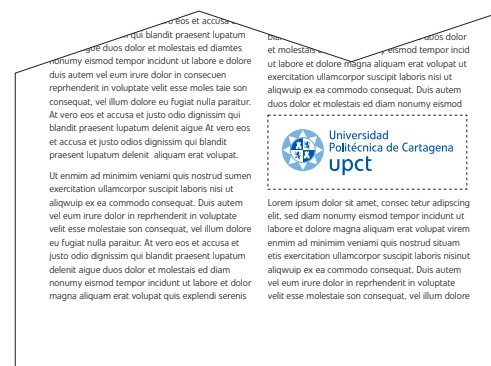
eos et accusa
qui blandit praesent lupatum
gue duos dolor et molestais ed diamtes nonumy eismod tempor incidunt ut labore e dolore duis autem vel eum irure dolor in consecuen reprhenderit in voluptate velit esse moles taie son consequat, vel illum dolore eu fugiat nulla paraitur. At vero eos et accusa et justo odio dignissim qui blandit praesent lupatum delenit aigue At vero eos et accusa et justo odios dignissim qui blandit praesent lupatum delenit aliquam erat volupat.

Ut enmim ad minimim veniami quis nostrud sumen exercitation ullamcorpor suscipit laboris nisi ut aliqwuip ex ea commodo consequat. Duis autem vel eum irure dolor in reprhenderit in voluptate velit esse molestaie son consequat, vel illum dolore eu fugiat nulla paraitur. At vero eos et accusa et justo odio dignissim qui blandit praesent lupatum delenit aigue duos dolor et molestais ed diam nonumy eismod tempor incidunt ut labore et dolor magna aliquam erat volupat quis explendi serenis

dolor
et molestais eismod tempor incid ut labore et dolore magna aliquam erat volupat ut exercitation ullamcorpor suscipit laboris nisi ut aliqwuip ex ea commodo consequat. Duis autem duos dolor et molestais ed diam nonumy eismod

Universidad
Politécnica de Cartagena
upct

Lorem ipsum dolor sit amet, consec tetur adipscing elit, sed diam nonumy eismod tempor incidunt ut labore et dolore magna aliquam erat volupat virem enmim ad minimim veniami quis nostrud situam etis exercitation ullamcorpor suscipit laboris nisinut aliqwuip ex ea commodo consequat. Duis autem vel eum irure dolor in reprhenderit in voluptate velit esse molestaie son consequat, vel illum dolore